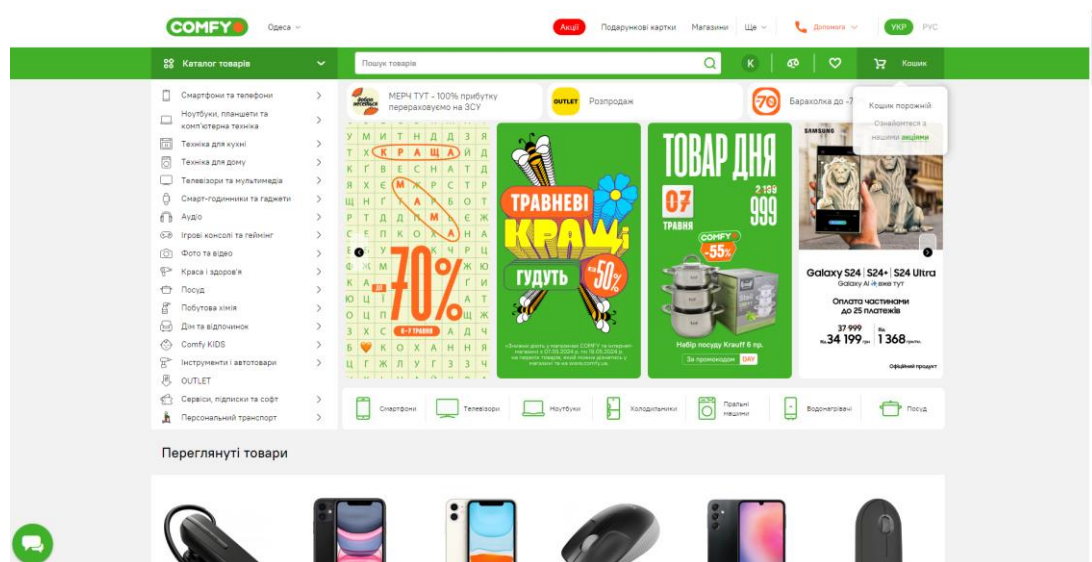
COMFY Одеса

Акції Подарункові картки Магазини Ще Допомога УКР РУС

Каталог товарів

Пошук товарів

К

Кошик

Кошик порожній

Ознайомтеся з нашими акціями

Смартфони та телефони
Ноутбуки, планшети та комп'ютерна техніка
Техніка для кухні
Техніка для дому
Телевізори та мультимедіа
Смарт-годинники та гаджети
Аудіо
Ігрові консолі та геймінг
Фото та відео
Краса і здоров'я
Посуд
Побутова хімія
Дім та відпочинок
Comfy KIDS
Інструменти і автотовари
OUTLET
Сервіси, підписки та софт
Персональний транспорт

МЕРЧ ТУТ - 100% прибутку перераховуємо на ЗСУ

OUTLET Розпродаж

70 Барахолка до -7

КРАЩА

70%

6-7 ТРАВНЯ

ТРАВНЕВІ КРАЩІ ГУДУТЬ до 50%

ТОВАР ДНЯ 07 ТРАВНЯ 2 199 999 COMFY -55%

Набір посуду Krauff 6 пр.

За промокодом DAY

SAMSUNG

Galaxy S24 | S24+ | S24 Ultra

Galaxy AI вже тут

Оплата частинами до 25 платежів

37 999 34 199 1 368

Офіційний продукт

Смартфони Телевізори Ноутбуки Холодильники Пральні машини Водонагрівачі Посуд

Переглянуті товари